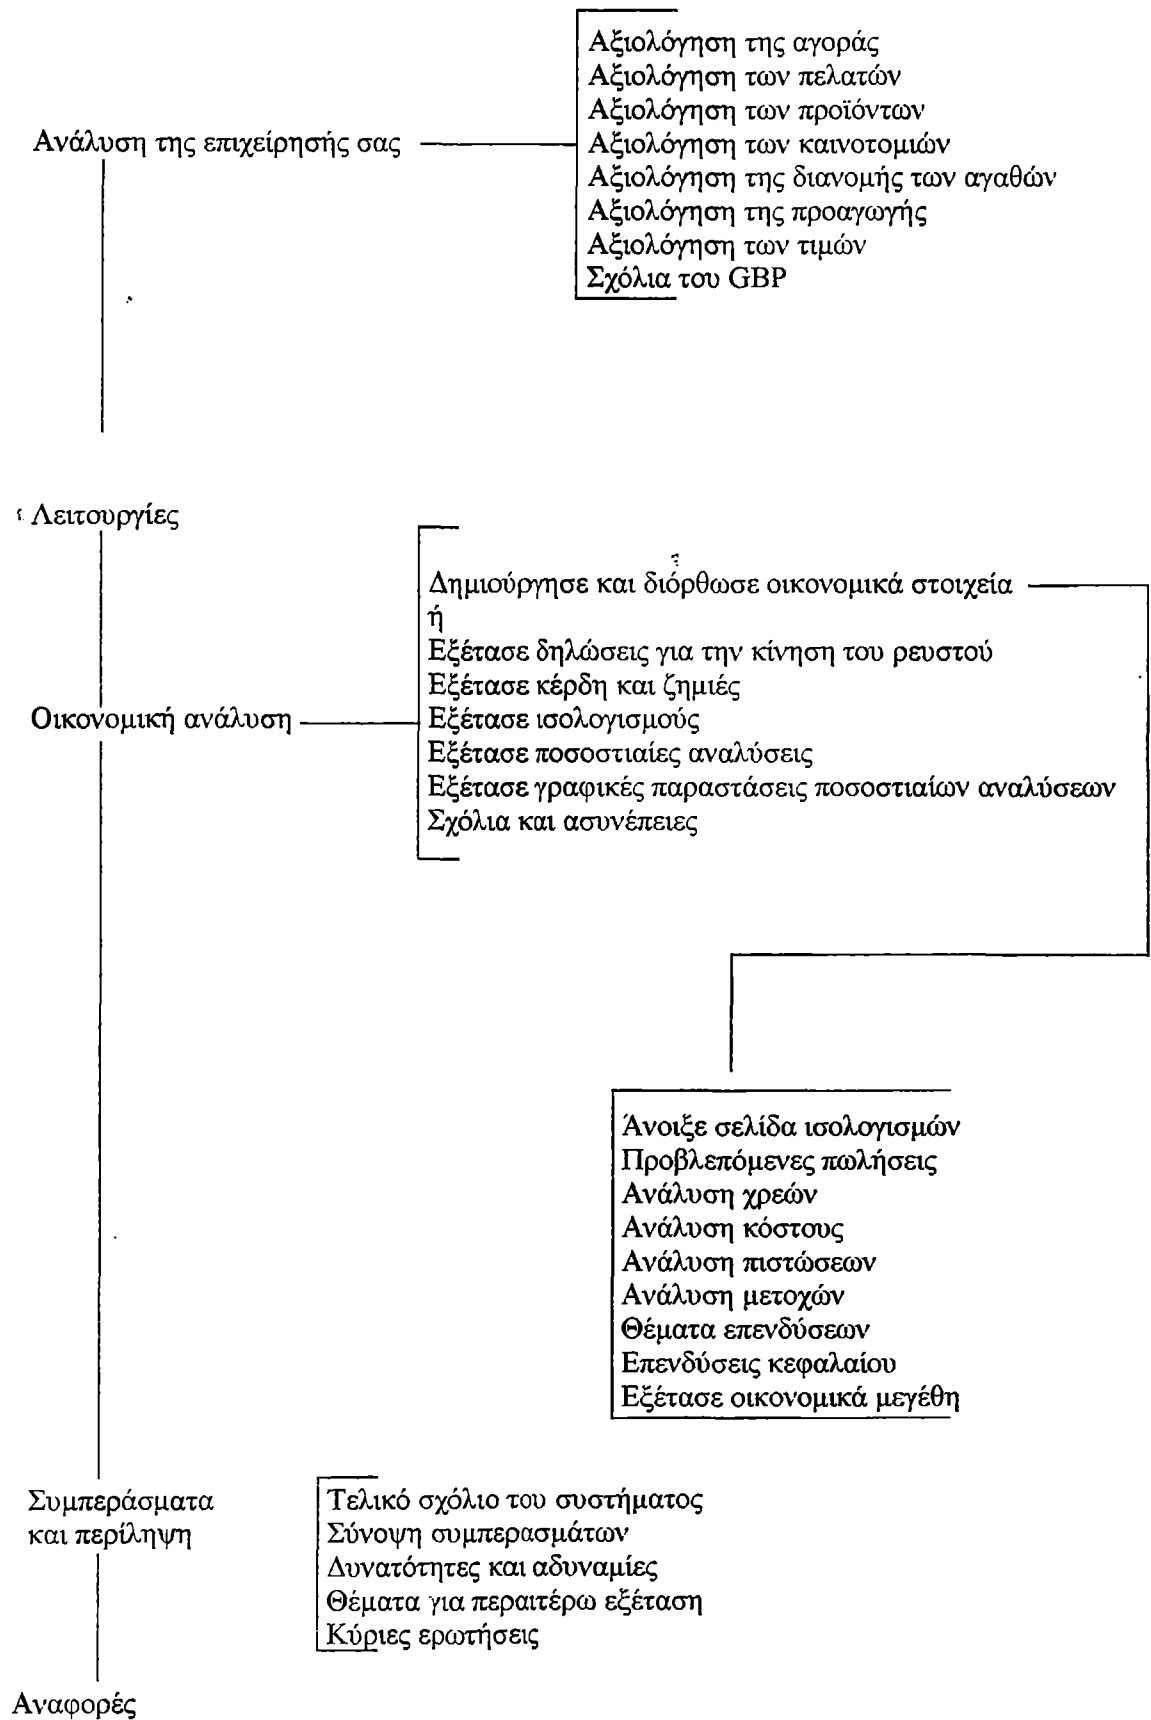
Ανάλυση της επιχείρησής σας

Αξιολόγηση της αγοράς
Αξιολόγηση των πελατών
Αξιολόγηση των προϊόντων
Αξιολόγηση των καινοτομιών
Αξιολόγηση της διανομής των αγαθών
Αξιολόγηση της προαγωγής
Αξιολόγηση των τιμών
Σχόλια του GBP

Λειτουργίες

Οικονομική ανάλυση

Δημιούργησε και διόρθωσε οικονομικά στοιχεία
ή
Εξέτασε δηλώσεις για την κίνηση του ρευστού
Εξέτασε κέρδη και ζημιές
Εξέτασε ισολογισμούς
Εξέτασε ποσοστιαίες αναλύσεις
Εξέτασε γραφικές παραστάσεις ποσοστιαίων αναλύσεων
Σχόλια και ασυνέπειες

Άνοιξε σελίδα ισολογισμών
Προβλεπόμενες πωλήσεις
Ανάλυση χρεών
Ανάλυση κόστους
Ανάλυση πιστώσεων
Ανάλυση μετοχών
Θέματα επενδύσεων
Επενδύσεις κεφαλαίου
Εξέτασε οικονομικά μεγέθη

Συμπεράσματα και περίληψη

Τελικό σχόλιο του συστήματος
Σύνοψη συμπερασμάτων
Δυνατότητες και αδυναμίες
Θέματα για περαιτέρω εξέταση
Κύριες ερωτήσεις

Αναφορές